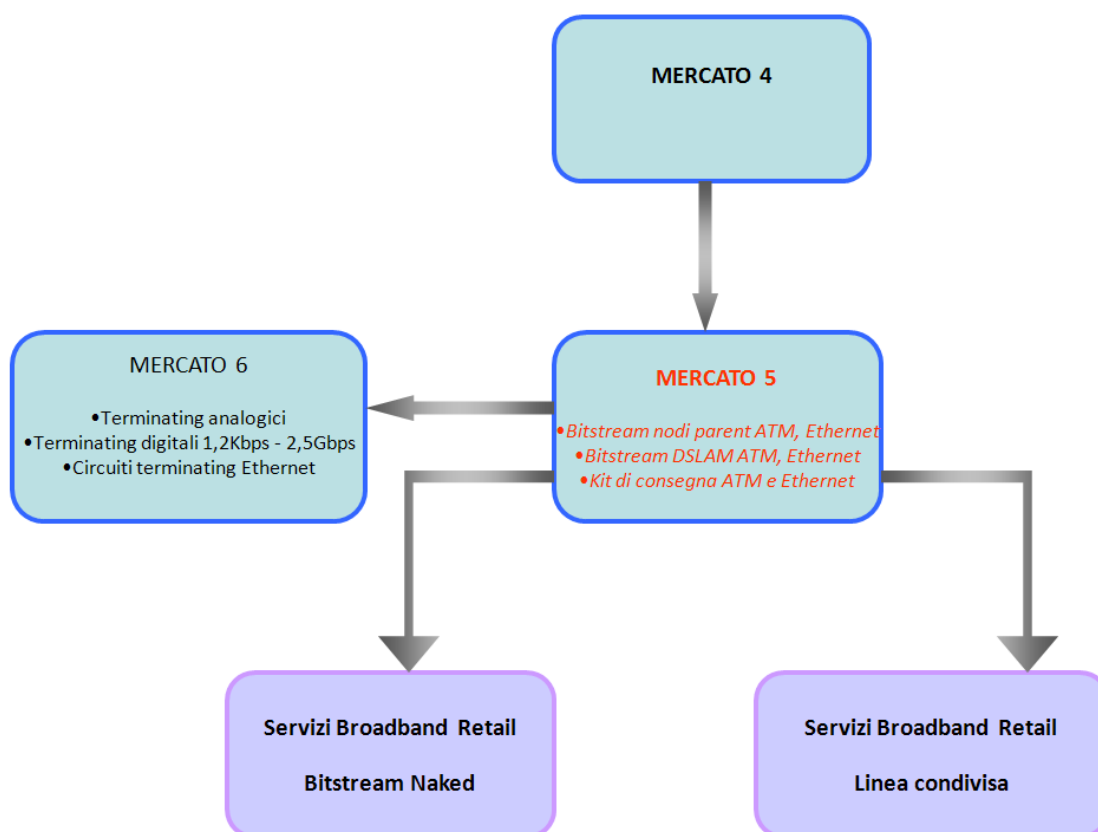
MERCATO 4

MERCATO 6

•Terminating analogici
•Terminating digitali 1,2Kbps - 2,5Gbps
•Circuiti terminating Ethernet

MERCATO 5

•Bitstream nodi parent ATM, Ethernet
•Bitstream DSLAM ATM, Ethernet
•Kit di consegna ATM e Ethernet

Servizi Broadband Retail

Bitstream Naked

Servizi Broadband Retail

Linea condivisa